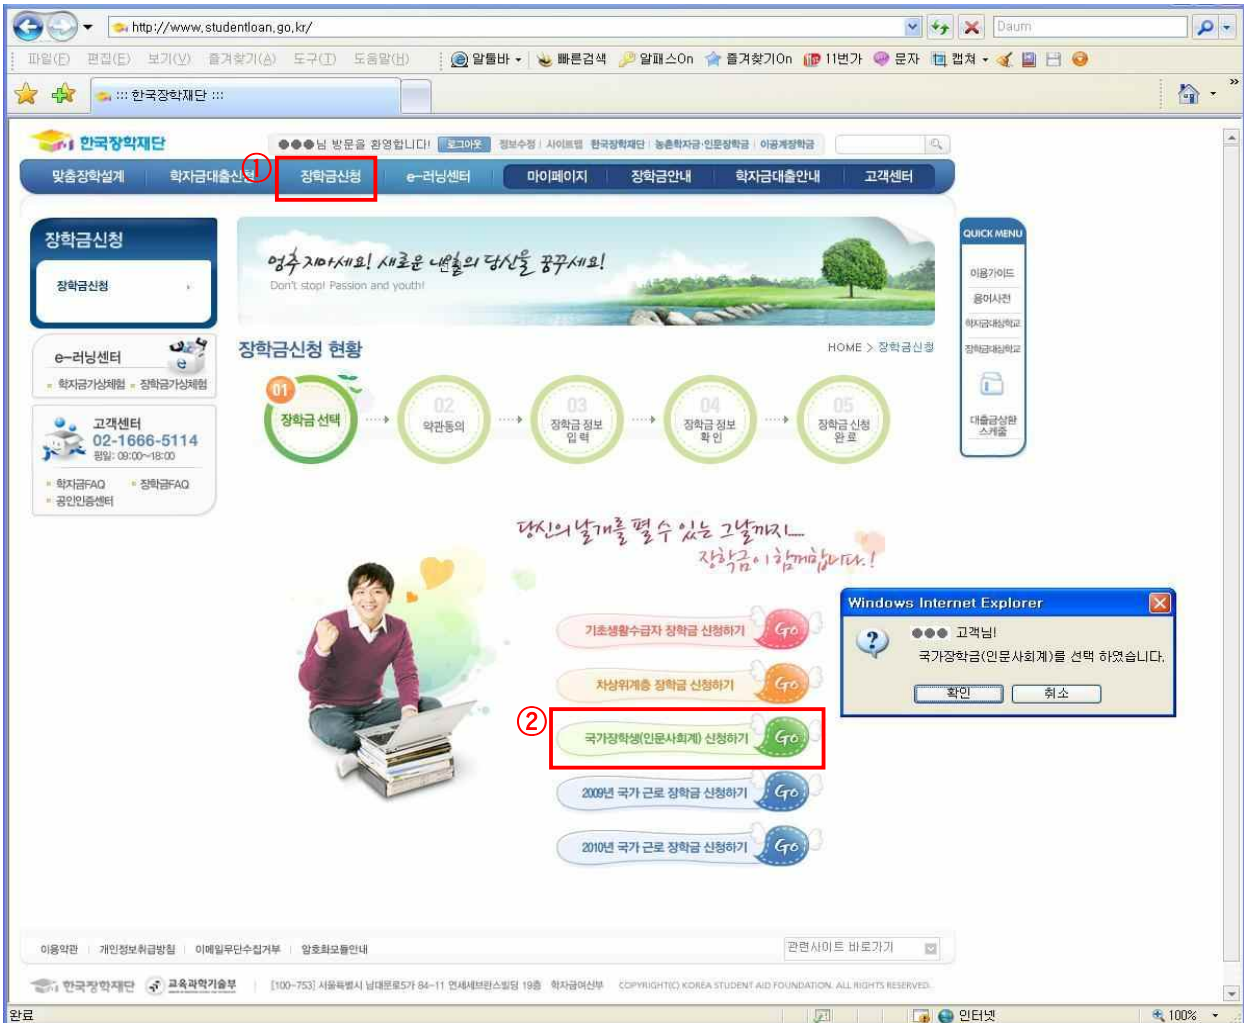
http://www.studentloan.go.kr/

Daum

파일(F) 편집(E) 보기(V) 즐겨찾기(A) 도구(T) 도움말(H)

알툴바 빠른검색 알패스On 즐겨찾기On 11번가 문자 캡쳐

::: 한국장학재단 :::

한국장학재단

●●●님 방문을 환영합니다! 로그아웃 정보수정 | 사이트맵 | 한국장학재단 | 농촌학자금·인문장학금 | 이공계장학금

맞춤장학설계 학자금대출신청 ① 장학금신청 e-러닝센터 마이페이지 장학금안내 학자금대출안내 고객센터

장학금신청

장학금신청

e-러닝센터

학자금가상체험 장학금가상체험

고객센터
02-1666-5114
평일: 09:00~18:00

학자금FAQ 장학금FAQ
공인인증센터

멈추지마세요! 새로운 내일의 당신을 꿈꾸세요!
Don't stop! Passion and youth!

장학금신청 현황

HOME > 장학금신청

01 장학금 선택
02 약관동의
03 장학금 정보 입력
04 장학금 정보 확인
05 장학금 신청 완료

QUICK MENU
이용가이드
용어사전
학자금대출학교
장학금대출학교
대출금상환 스케줄

당신의 날개를 펼 수 있는 그날까지...
장학금이 함께합니다!

기초생활수급자 장학금 신청하기 Go
차상위계층 장학금 신청하기 Go
②
국가장학생(인문사회계) 신청하기 Go
2009년 국가 근로 장학금 신청하기 Go
2010년 국가 근로 장학금 신청하기 Go

Windows Internet Explorer
●●● 고객님!
국가장학금(인문사회계)를 선택 하였습니다.
확인 취소

이용약관 | 개인정보취급방침 | 이메일무단수집거부 | 암호화모듈안내

관련사이트 바로가기

한국장학재단 교육과학기술부 [100-753] 서울특별시 남대문로5가 84-11 연세세브란스빌딩 19층 학자금여신부 COPYRIGHT(C) KOREA STUDENT AID FOUNDATION. ALL RIGHTS RESERVED.

완료 인터넷 100%